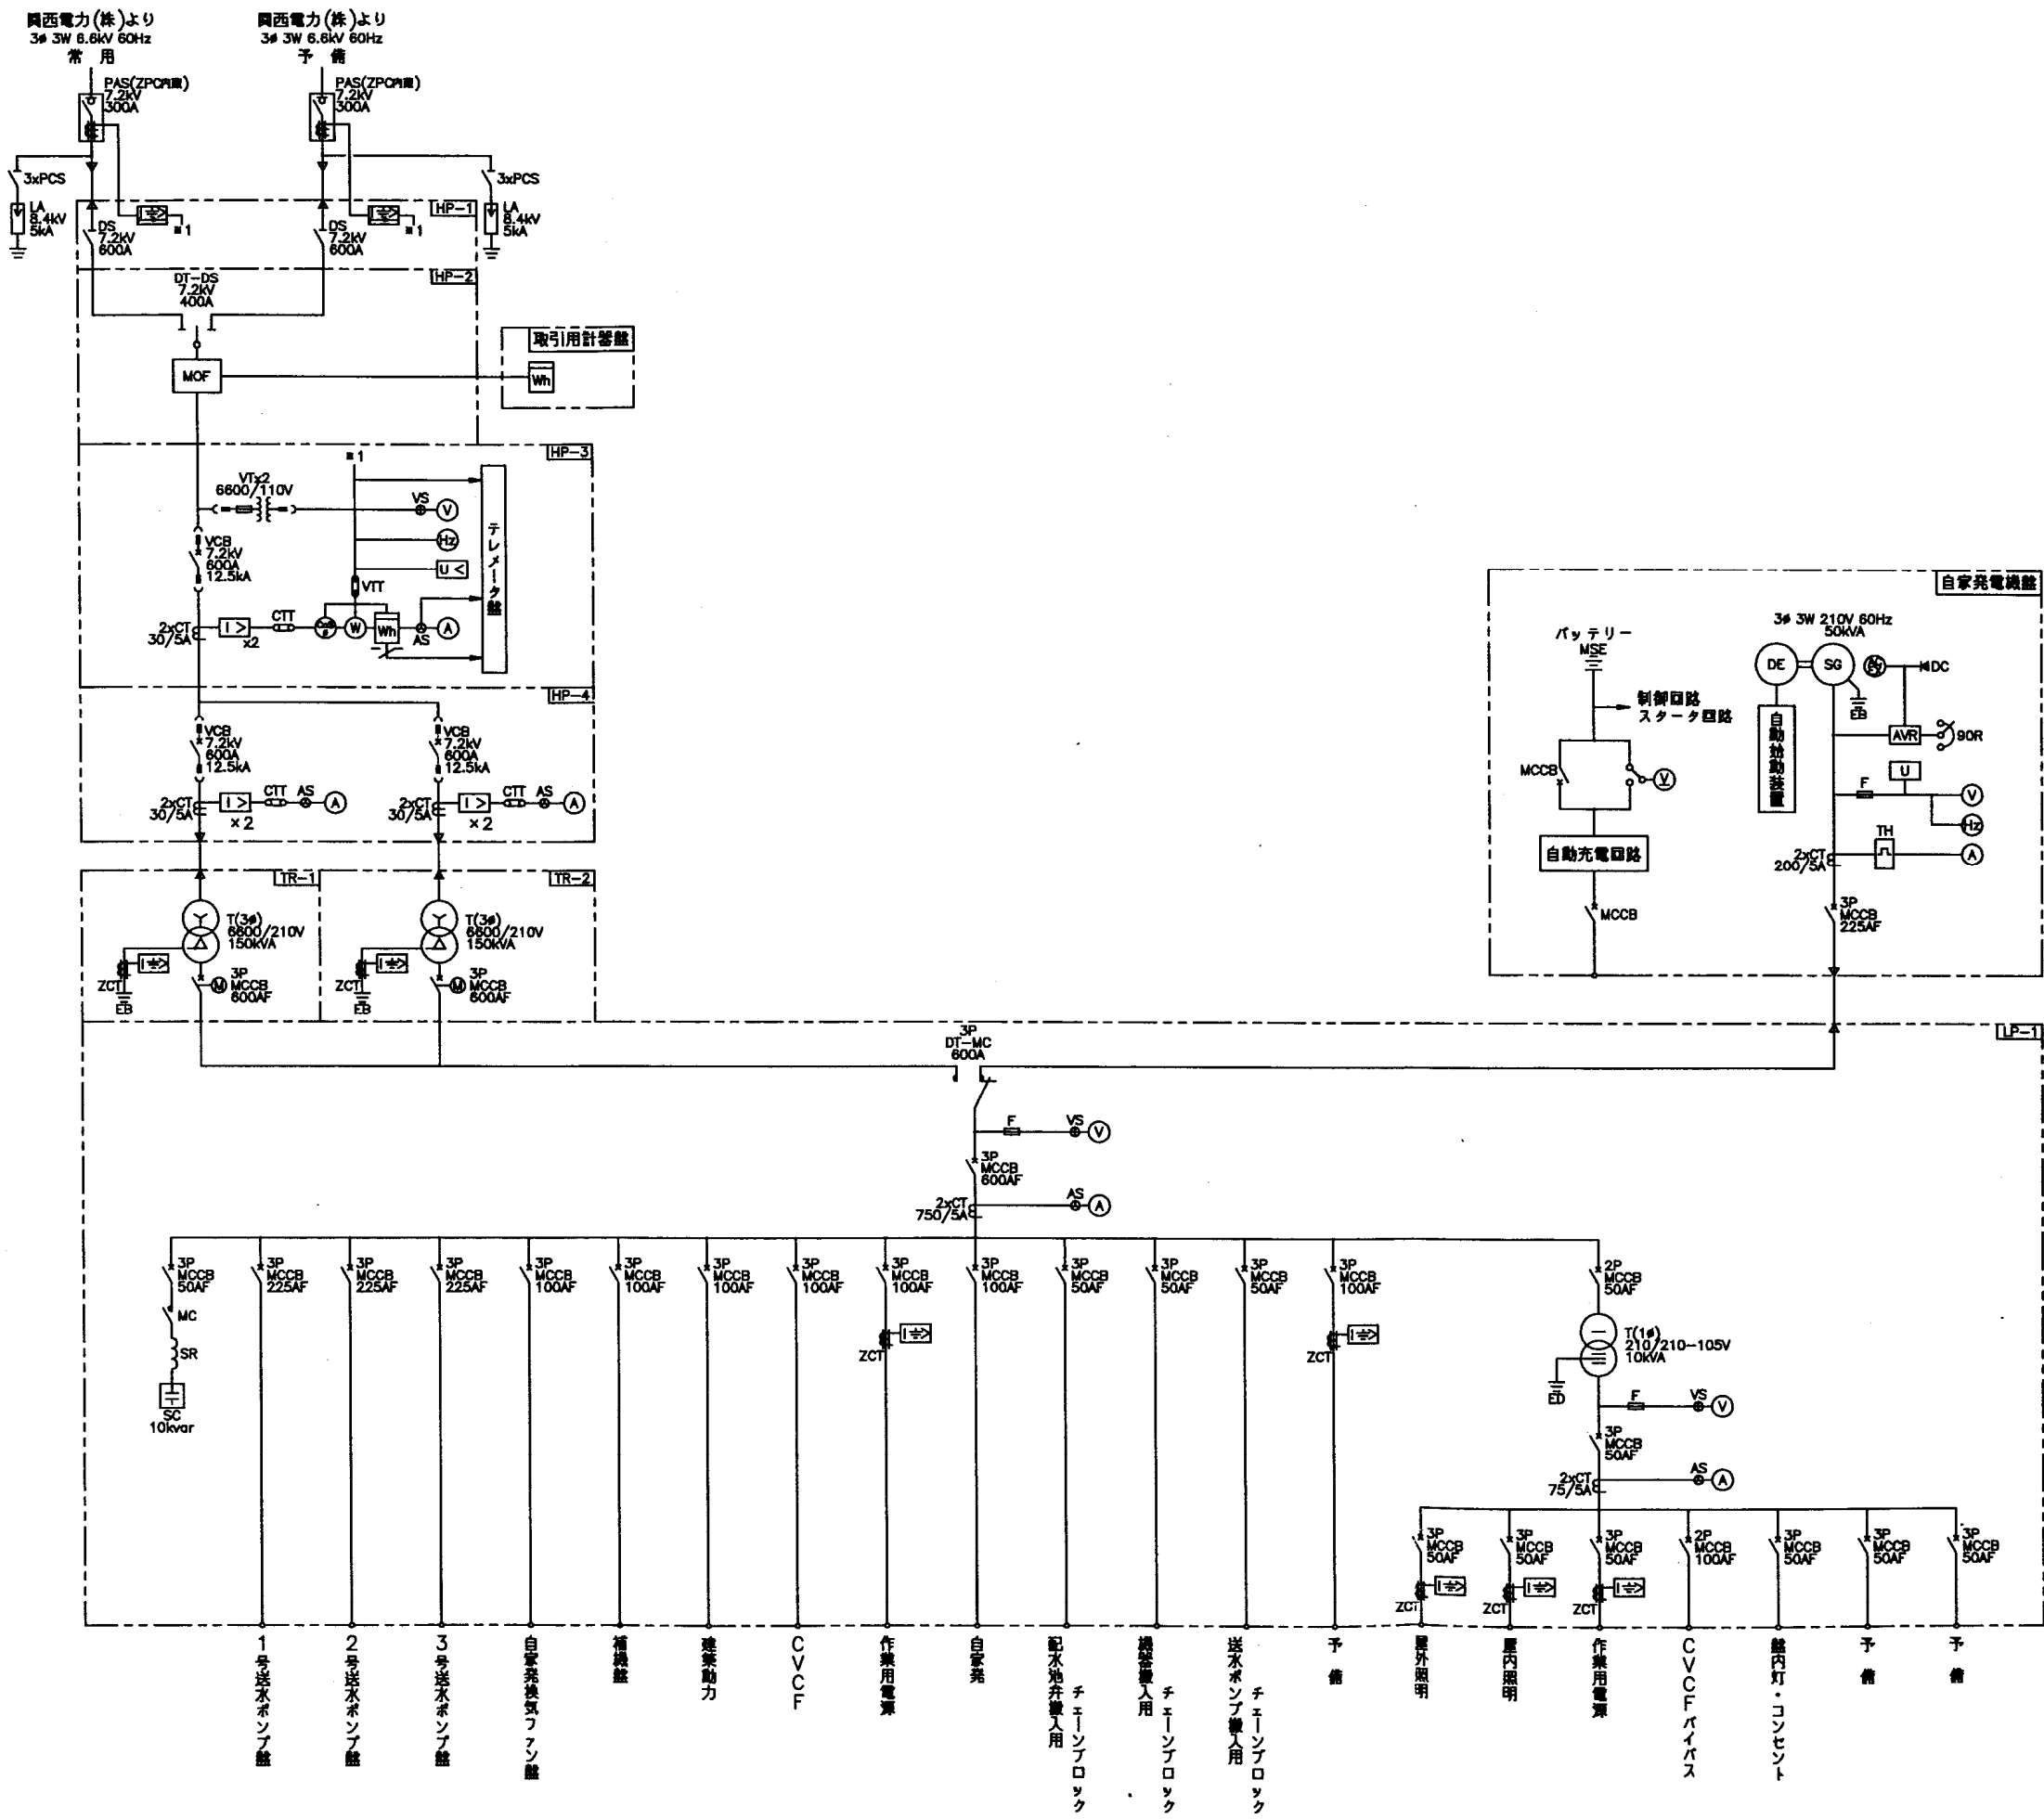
関西電力(株)より
3φ 3W 6.6kV 60Hz
常 用

関西電力(株)より
3φ 3W 6.6kV 60Hz
予 備

PAS(ZPC内蔵)
7.2kV
300A

PAS(ZPC内蔵)
7.2kV
300A

3xPCS
LA
8.4kV
5kA

3xPCS
LA
8.4kV
5kA

HP-1
DS
7.2kV
600A
※1

DS
7.2kV
600A
※1

HP-2
DT-DS
7.2kV
400A

取引用計器盤
MOF
Wh

HP-3
※1
VTx2
6600/110V
VS V
Hz
U<
VTT
VCB
7.2kV
600A
12.5kA
2xCT
30/5A
I>
x2
CTT
W
Wh
AS A
テレメータ盤

HP-4
VCB
7.2kV
600A
12.5kA
2xCT
30/5A
I>
×2
CTT AS A

VCB
7.2kV
600A
12.5kA
2xCT
30/5A
I>
×2
CTT AS A

TR-1
T(3φ)
6600/210V
150kVA
ZCT
EB
3P
MCCB
600AF

TR-2
T(3φ)
6600/210V
150kVA
ZCT
EB
3P
MCCB
600AF

自家発電機盤
バッテリー
MSE
制御回路
スタータ回路
MCCB
V
自動充電回路
MCCB
3φ 3W 210V 60Hz
50kVA
DE
SG
DC
EB
自動始動装置
AVR
90R
U
F
V
Hz
TH
2xCT
200/5A
A
3P
MCCB
225AF

LP-1
3P
DT-MC
600A
F
VS V
3P
MCCB
600AF
AS A
2xCT
750/5A

3P MCCB 50AF
MC
SR
SC
10kvar

3P MCCB 225AF
3P MCCB 225AF
3P MCCB 225AF
3P MCCB 100AF
3P MCCB 100AF
3P MCCB 100AF
3P MCCB 100AF
3P MCCB 100AF
ZCT
3P MCCB 100AF
3P MCCB 50AF
3P MCCB 50AF
3P MCCB 50AF
3P MCCB 100AF
ZCT

2P MCCB 50AF
T(1φ)
210/210-105V
10kVA
ED
F
VS V
3P MCCB 50AF
AS A
2xCT
75/5A

3P MCCB 50AF
ZCT
3P MCCB 50AF
ZCT
3P MCCB 50AF
ZCT
2P MCCB 100AF
3P MCCB 50AF
3P MCCB 50AF
3P MCCB 50AF

1号送水ポンプ盤
2号送水ポンプ盤
3号送水ポンプ盤
自家発換気ファン盤
補機盤
建築動力
CVCF
作業用電源
自家発
配水池弁棟入用 チェーンブロック
沈砂池棟入用 チェーンブロック
送水ポンプ棟入用 チェーンブロック
予備
屋外照明
屋内照明
作業用電源
CVCFバイパス
盤内灯・コンセント
予備
予備